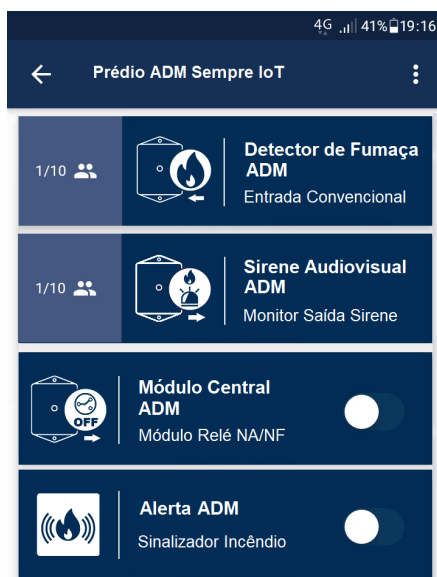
4G 41% 19:16

Prédio ADM Sempre IoT

1/10

Detector de Fumaça ADM
Entrada Convencional

1/10

Sirene Audiovisual ADM
Monitor Saída Sirene

OFF

Módulo Central ADM
Módulo Relé NA/NF

Alerta ADM
Sinalizador Incêndio